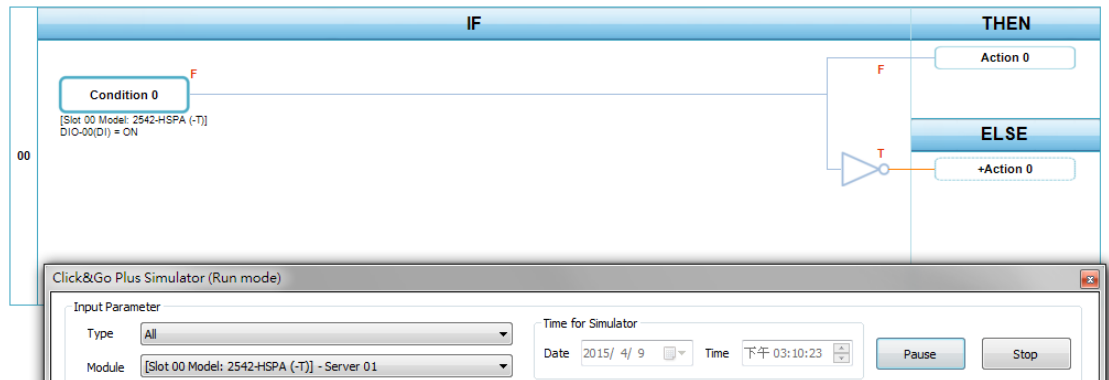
IF

THEN

00

F

Condition 0

[Slot 00 Model: 2542-HSPA (-T)]
DIO-00(DI) = ON

F

Action 0

ELSE

T

+Action 0

Click&Go Plus Simulator (Run mode)

Input Parameter

Type All

Module [Slot 00 Model: 2542-HSPA (-T)] - Server 01

Time for Simulator

Date 2015/ 4/ 9

Time 下午 03:10:23

Pause

Stop